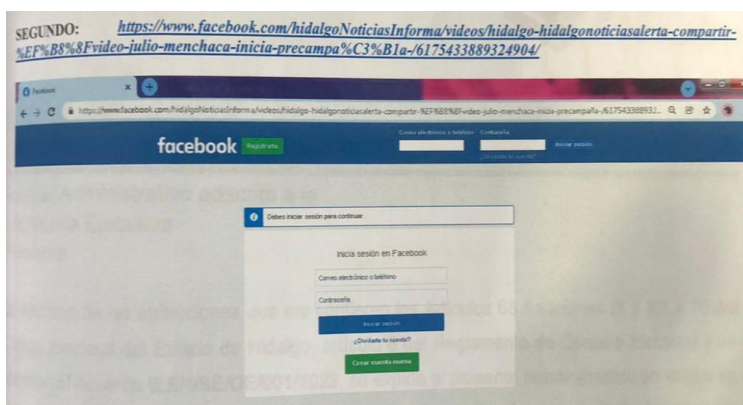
SEGUNDO: https://www.facebook.com/hidalgoNoticiasInforma/videos/hidalgo-hidalgonoticiasalerta-compartir-%EF%B8%8Fvideo-julio-menchaca-inicia-precampa%C3%B1a-/6175433889324904/

Facebook

https://www.facebook.com/hidalgoNoticiasInforma/videos/hidalgo-hidalgonoticiasalerta-compartir-%EF%B8%8Fvideo-julio-menchaca-inicia-precampaña-/617543388932...

facebook Regístrate

Correo electrónico o teléfono Contraseña Iniciar sesión

¿Olvidaste tu cuenta?

Debes iniciar sesión para continuar.

Inicia sesión en Facebook

Correo electrónico o teléfono

Contraseña

Iniciar sesión

¿Olvidaste tu cuenta?

Crear cuenta nueva